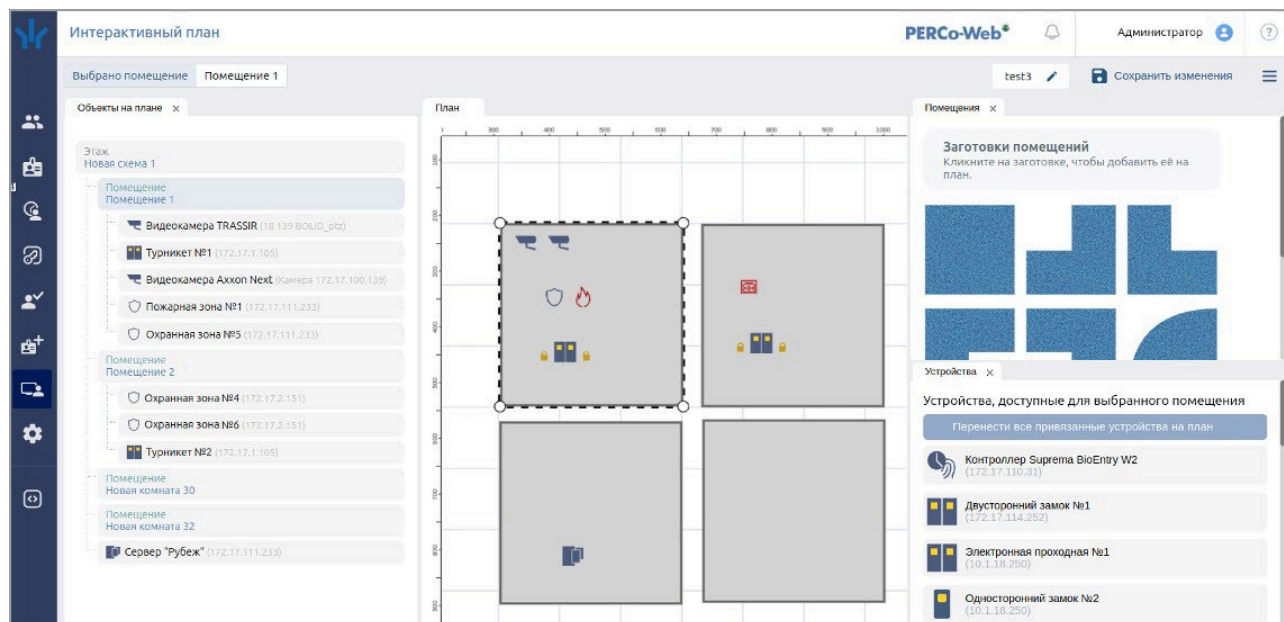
Интерактивный план

PERCo-Web®

Администратор

?

Выбрано помещение Помещение 1

test3

Сохранить изменения

Объекты на плане ×

Этаж
Новая схема 1

Помещение
Помещение 1

Видеокамера TRASSIR (18.139.BOLID_ptz)

Турникет №1 (172.17.1.105)

Видеокамера Axxon Next (Камера 172.17.100.139)

Пожарная зона №1 (172.17.111.233)

Охранная зона №5 (172.17.111.233)

Помещение
Помещение 2

Охранная зона №4 (172.17.2.151)

Охранная зона №6 (172.17.2.151)

Турникет №2 (172.17.1.105)

Помещение
Новая комната 30

Помещение
Новая комната 32

Сервер "Рубеж" (172.17.111.233)

План

300 400 500 600 700 800 900 1000

100 200 300 400 500 600 700 800 900

Помещения ×

Заготовки помещений
Кликните на заготовке, чтобы добавить её на план.

Устройства ×

Устройства, доступные для выбранного помещения

Перенести все привязанные устройства на план

Контроллер Suprema BioEntry W2
(172.17.110.31)

Двусторонний замок №1
(172.17.114.252)

Электронная проходная №1
(10.1.18.250)

Односторонний замок №2
(10.1.18.250)